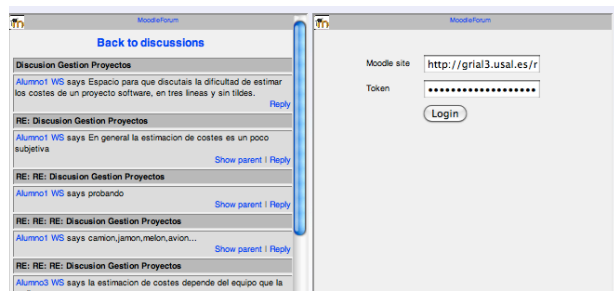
MoodleForum

Back to discussions

Discusion Gestion Proyectos

Alumno1 WS says Espacio para que discutais la dificultad de estimar los costes de un proyecto software, en tres lineas y sin tildes.

Reply

RE: Discusion Gestion Proyectos

Alumno1 WS says En general la estimacion de costes es un poco subjetiva

Show parent | Reply

RE: RE: Discusion Gestion Proyectos

Alumno1 WS says probando

Show parent | Reply

RE: RE: RE: Discusion Gestion Proyectos

Alumno1 WS says camion,jamon,melon,avion...

Show parent | Reply

RE: RE: RE: Discusion Gestion Proyectos

Alumno3 WS says la estimacion de costes depende del equipo que la

MoodleForum

Moodle site http://grial3.usal.es/r

Token ••••••••••••••••••••

Login